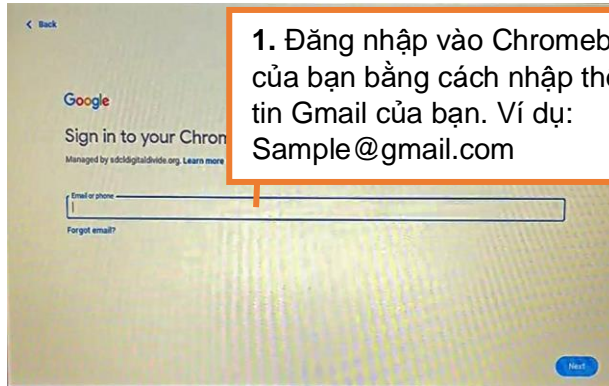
< Back

Google

Sign in to your Chrom

Managed by sdcldigitaldivide.org. Learn more

**1.** Đăng nhập vào Chromeb của bạn bằng cách nhập tho tin Gmail của bạn. Ví dụ: Sample@gmail.com

Email or phone

Forgot email?

Next